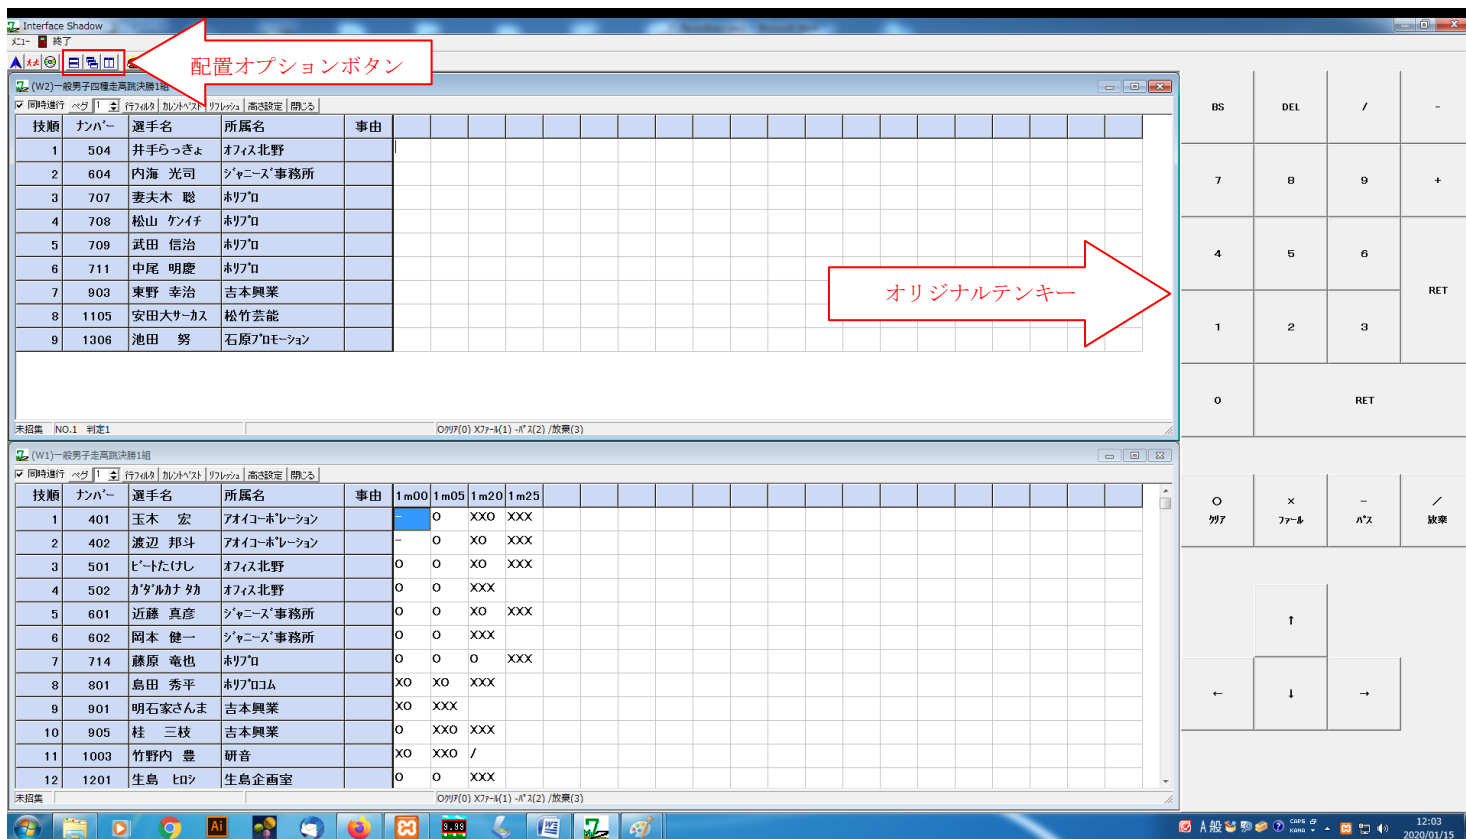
Interface Shadow
ﾒﾆｭｰ 終了
配置オプションボタン
(W2)一般男子四種走高跳決勝1組
同時進行 ﾍﾟｰｼﾞ 1 行フィルタ カレントベスト リフレッシュ 高さ設定 閉じる

| 技順 | ﾅﾝﾊﾞｰ | 選手名 | 所属名 | 事由 |
|---|---|---|---|---|
| 1 | 504 | 井手らっきょ | ｵﾌｨｽ北野 | |
| 2 | 604 | 内海　光司 | ｼﾞｬﾆｰｽﾞ事務所 | |
| 3 | 707 | 妻夫木　聡 | ﾎﾘﾌﾟﾛ | |
| 4 | 708 | 松山　ｹﾝｲﾁ | ﾎﾘﾌﾟﾛ | |
| 5 | 709 | 武田　信治 | ﾎﾘﾌﾟﾛ | |
| 6 | 711 | 中尾　明慶 | ﾎﾘﾌﾟﾛ | |
| 7 | 903 | 東野　幸治 | 吉本興業 | |
| 8 | 1105 | 安田大サーカス | 松竹芸能 | |
| 9 | 1306 | 池田　努 | 石原ﾌﾟﾛﾓｰｼｮﾝ | |

未招集 NO.1 判定1
Oｸﾘｱ(0) Xﾌｧｰﾙ(1) -ﾊﾟｽ(2) /放棄(3)

オリジナルテンキー

(W1)一般男子走高跳決勝1組
同時進行 ﾍﾟｰｼﾞ 1 行フィルタ カレントベスト リフレッシュ 高さ設定 閉じる

| 技順 | ﾅﾝﾊﾞｰ | 選手名 | 所属名 | 事由 | 1m00 | 1m05 | 1m20 | 1m25 |
|---|---|---|---|---|---|---|---|---|
| 1 | 401 | 玉木　宏 | ｱｵｲｺｰﾎﾟﾚｰｼｮﾝ | | - | O | XXO | XXX |
| 2 | 402 | 渡辺　邦斗 | ｱｵｲｺｰﾎﾟﾚｰｼｮﾝ | | - | O | XO | XXX |
| 3 | 501 | ﾋﾞｰﾄたけし | ｵﾌｨｽ北野 | | O | O | XO | XXX |
| 4 | 502 | ｶﾞﾀﾞﾙｶﾅ ﾀｶ | ｵﾌｨｽ北野 | | O | O | XXX | |
| 5 | 601 | 近藤　真彦 | ｼﾞｬﾆｰｽﾞ事務所 | | O | O | XO | XXX |
| 6 | 602 | 岡本　健一 | ｼﾞｬﾆｰｽﾞ事務所 | | O | O | XXX | |
| 7 | 714 | 藤原　竜也 | ﾎﾘﾌﾟﾛ | | O | O | O | XXX |
| 8 | 801 | 島田　秀平 | ﾎﾘﾌﾟﾛｺﾑ | | XO | XO | XXX | |
| 9 | 901 | 明石家さんま | 吉本興業 | | XO | XXX | | |
| 10 | 905 | 桂　三枝 | 吉本興業 | | O | XXO | XXX | |
| 11 | 1003 | 竹野内　豊 | 研音 | | XO | XXO | / | |
| 12 | 1201 | 生島　ﾋﾛｼ | 生島企画室 | | O | O | XXX | |

未招集
Oｸﾘｱ(0) Xﾌｧｰﾙ(1) -ﾊﾟｽ(2) /放棄(3)

BS DEL / -
7 8 9 +
4 5 6 RET
1 2 3
0 RET
O ｸﾘｱ × ﾌｧｰﾙ - ﾊﾟｽ / 放棄
↑
← ↓ →

A 般 CAPS KANA 12:03 2020/01/15